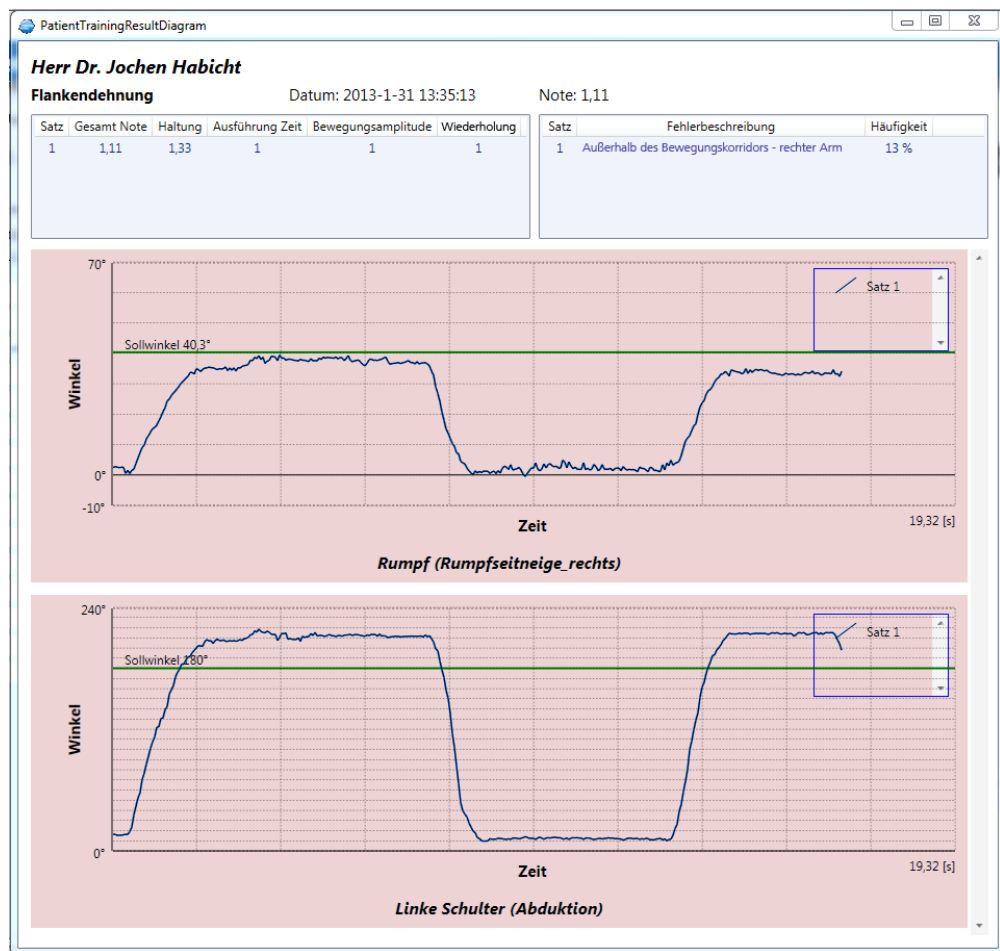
PatientTrainingResultDiagram

Herr Dr. Jochen Habicht

Flankendehnung

Datum: 2013-1-31 13:35:13

Note: 1,11

| Satz | Gesamt Note | Haltung | Ausführung Zeit | Bewegungsamplitude | Wiederholung |
|---|---|---|---|---|---|
| 1 | 1,11 | 1,33 | 1 | 1 | 1 |

| Satz | Fehlerbeschreibung | Häufigkeit |
|---|---|---|
| 1 | Außerhalb des Bewegungskorridors - rechter Arm | 13 % |

70°
Sollwinkel 40,3°
Winkel
0°
-10°
Zeit
19,32 [s]
Satz 1
Rumpf (Rumpfseitneige_rechts)

240°
Sollwinkel 180°
Winkel
0°
Zeit
19,32 [s]
Satz 1
Linke Schulter (Abduktion)